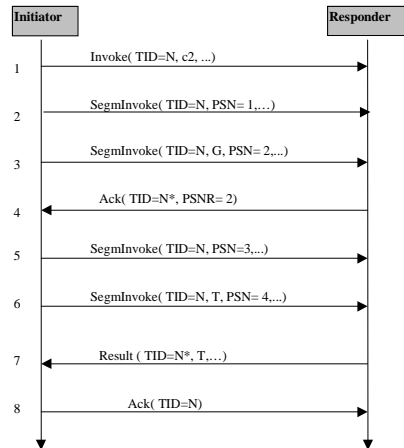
Initiator

Responder

1 Invoke( TID=N, c2, ...)

2 SegmInvoke( TID=N, PSN= 1,…)

3 SegmInvoke( TID=N, G, PSN= 2,...)

4 Ack( TID=N*, PSNR= 2)

5 SegmInvoke( TID=N, PSN=3,...)

6 SegmInvoke( TID=N, T, PSN= 4,...)

7 Result ( TID=N*, T,…)

8 Ack( TID=N)